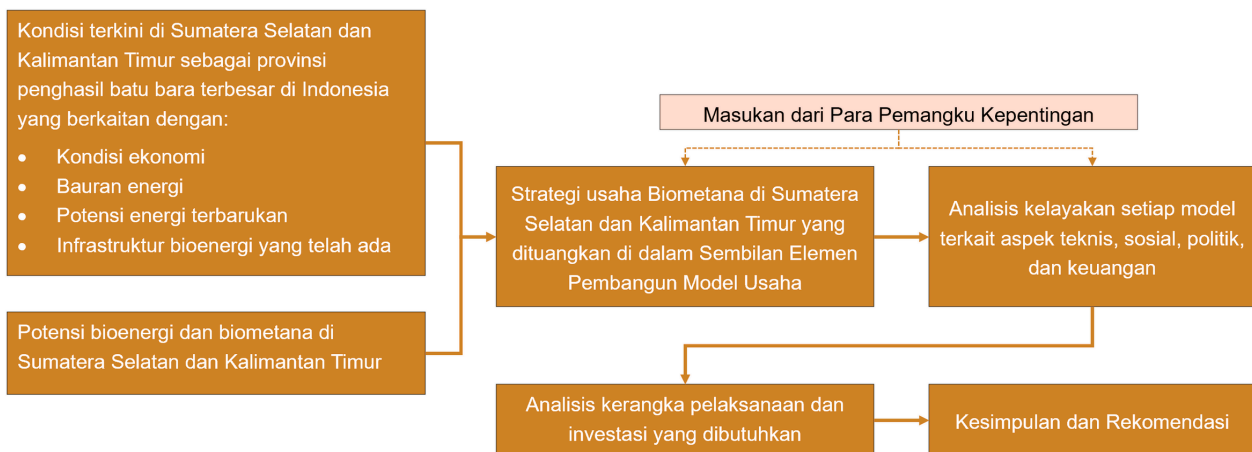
Kondisi terkini di Sumatera Selatan dan Kalimantan Timur sebagai provinsi penghasil batu bara terbesar di Indonesia yang berkaitan dengan:
- Kondisi ekonomi
- Bauran energi
- Potensi energi terbarukan
- Infrastruktur bioenergi yang telah ada

Potensi bioenergi dan biometana di Sumatera Selatan dan Kalimantan Timur

Masukan dari Para Pemangku Kepentingan

Strategi usaha Biometana di Sumatera Selatan dan Kalimantan Timur yang dituangkan di dalam Sembilan Elemen Pembangun Model Usaha

Analisis kelayakan setiap model terkait aspek teknis, sosial, politik, dan keuangan

Analisis kerangka pelaksanaan dan investasi yang dibutuhkan

Kesimpulan dan Rekomendasi